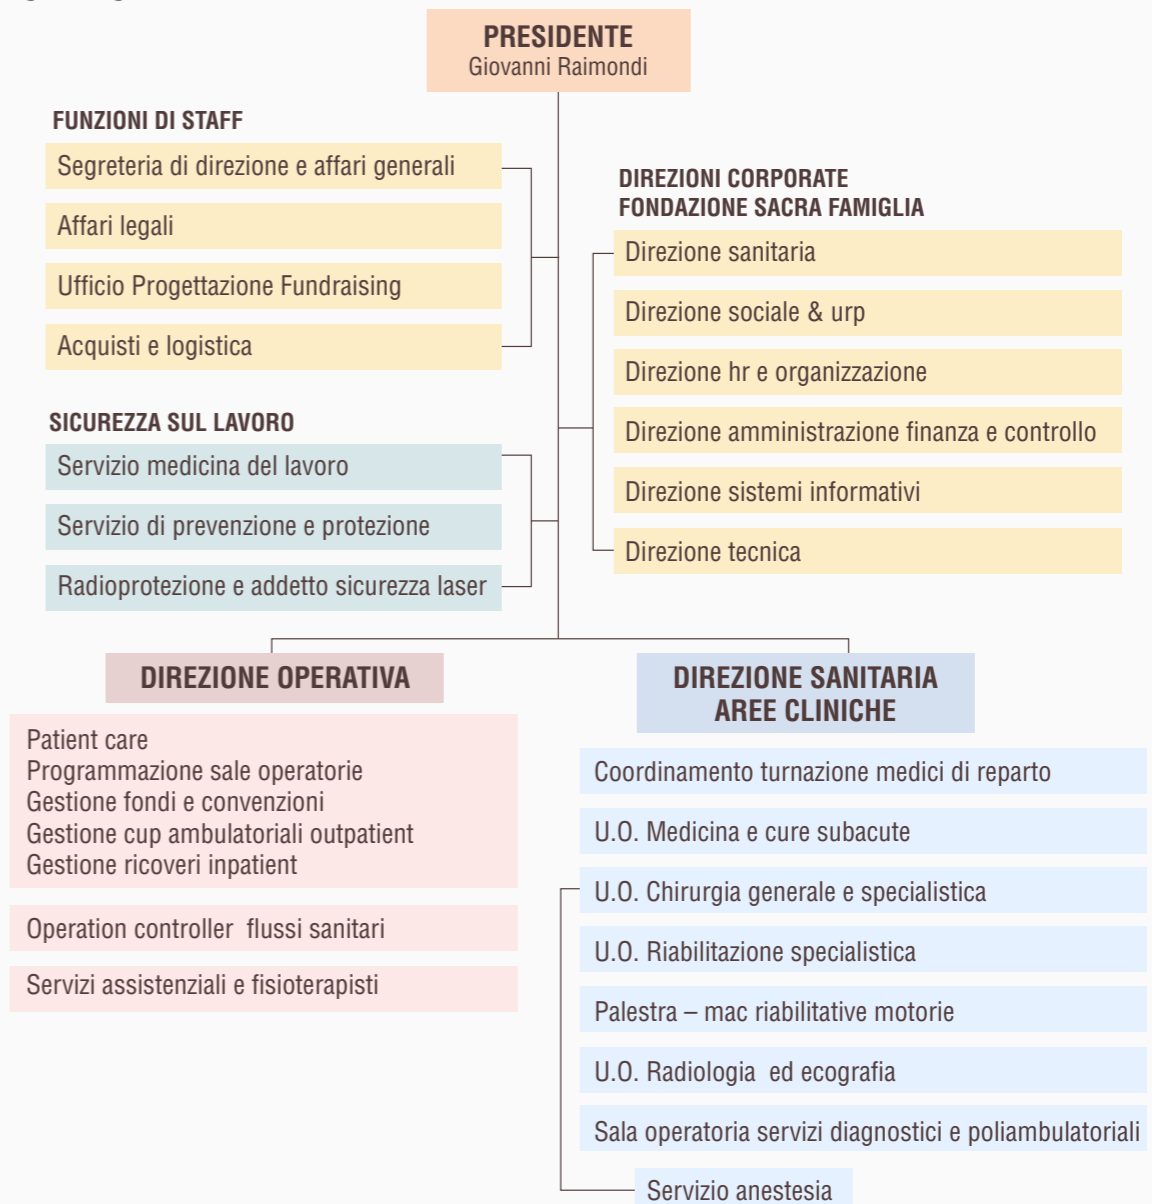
PRESIDENTE
Giovanni Raimondi

FUNZIONI DI STAFF

Segreteria di direzione e affari generali

Affari legali

Ufficio Progettazione Fundraising

Acquisti e logistica

SICUREZZA SUL LAVORO

Servizio medicina del lavoro

Servizio di prevenzione e protezione

Radioprotezione e addetto sicurezza laser

DIREZIONI CORPORATE
FONDAZIONE SACRA FAMIGLIA

Direzione sanitaria

Direzione sociale & urp

Direzione hr e organizzazione

Direzione amministrazione finanza e controllo

Direzione sistemi informativi

Direzione tecnica

DIREZIONE OPERATIVA

Patient care
Programmazione sale operatorie
Gestione fondi e convenzioni
Gestione cup ambulatoriali outpatient
Gestione ricoveri inpatient

Operation controller flussi sanitari

Servizi assistenziali e fisioterapisti

DIREZIONE SANITARIA
AREE CLINICHE

Coordinamento turnazione medici di reparto

U.O. Medicina e cure subacute

U.O. Chirurgia generale e specialistica

U.O. Riabilitazione specialistica

Palestra – mac riabilitative motorie

U.O. Radiologia ed ecografia

Sala operatoria servizi diagnostici e poliambulatoriali

Servizio anestesia